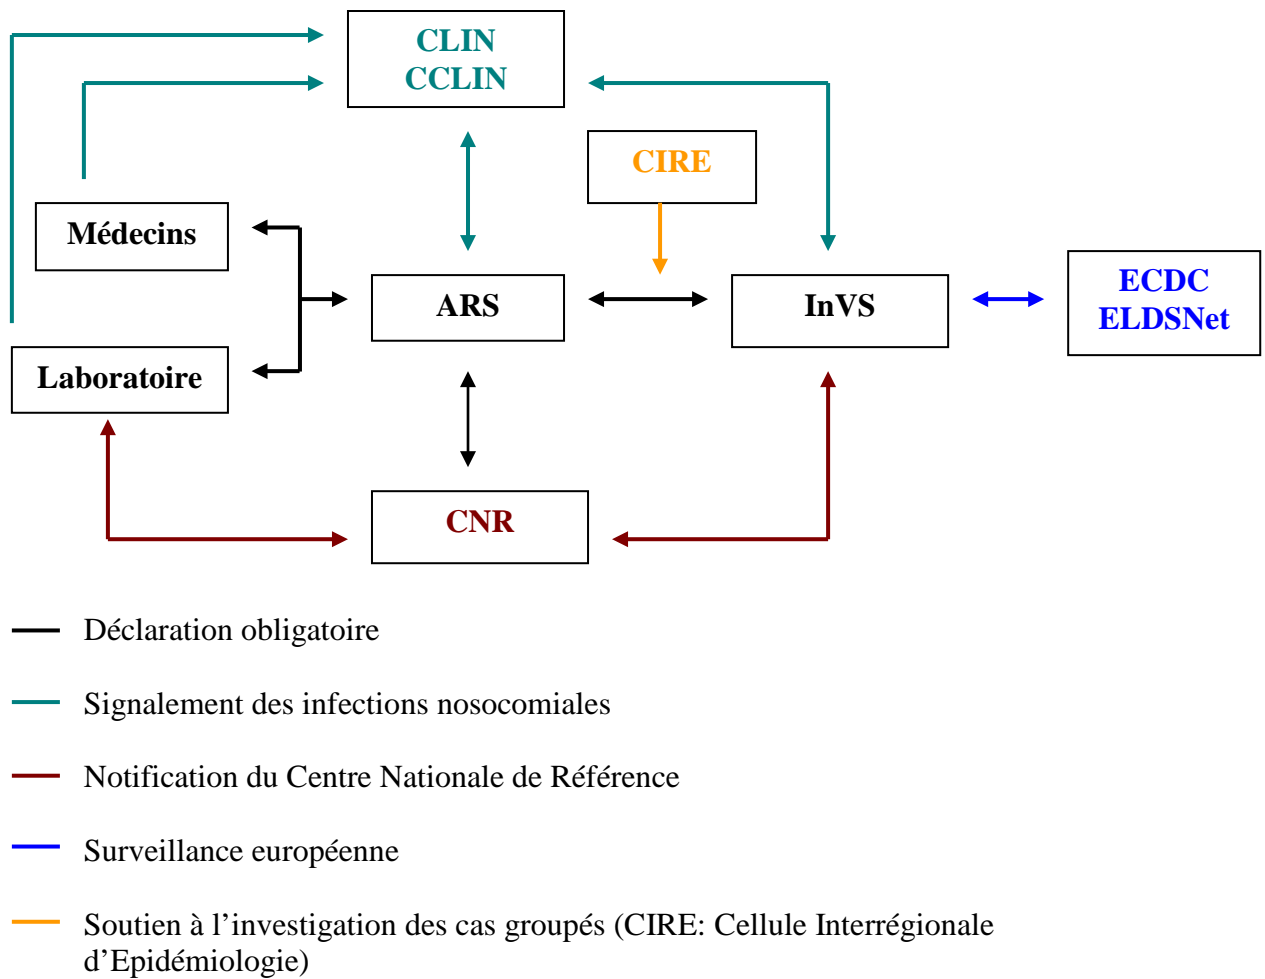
CLIN
CCLIN

CIRE

Médecins

ARS

InVS

ECDC
ELDSNet

Laboratoire

CNR

Déclaration obligatoire

Signalement des infections nosocomiales

Notification du Centre Nationale de Référence

Surveillance européenne

Soutien à l'investigation des cas groupés (CIRE: Cellule Interrégionale d'Epidémiologie)